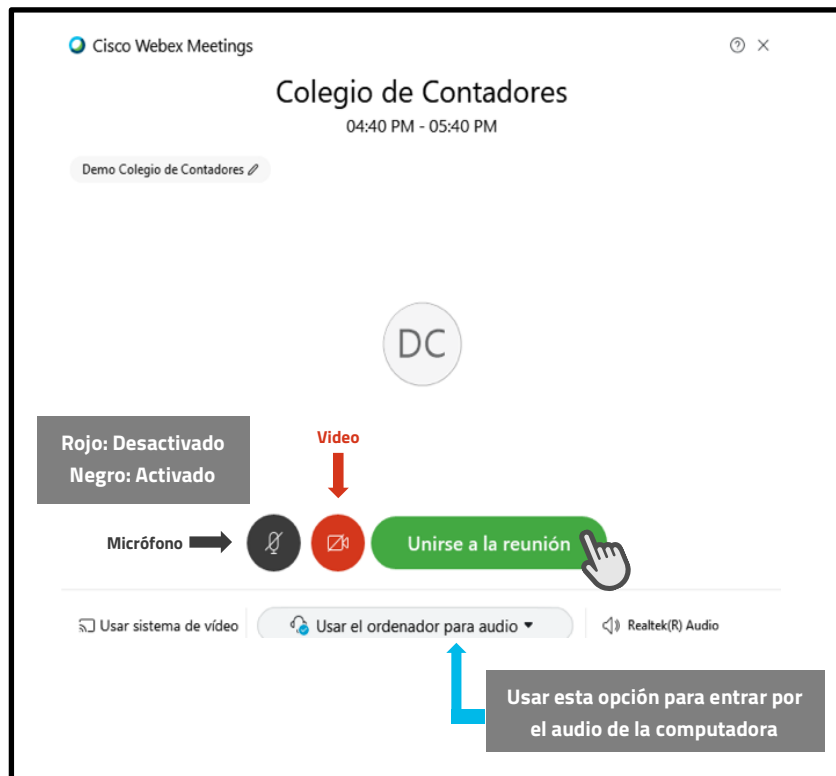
Cisco Webex Meetings

Colegio de Contadores

04:40 PM - 05:40 PM

Demo Colegio de Contadores

DC

Rojo: Desactivado
Negro: Activado

Video

Micrófono

Unirse a la reunión

Usar sistema de vídeo

Usar el ordenador para audio

Realtek(R) Audio

Usar esta opción para entrar por el audio de la computadora